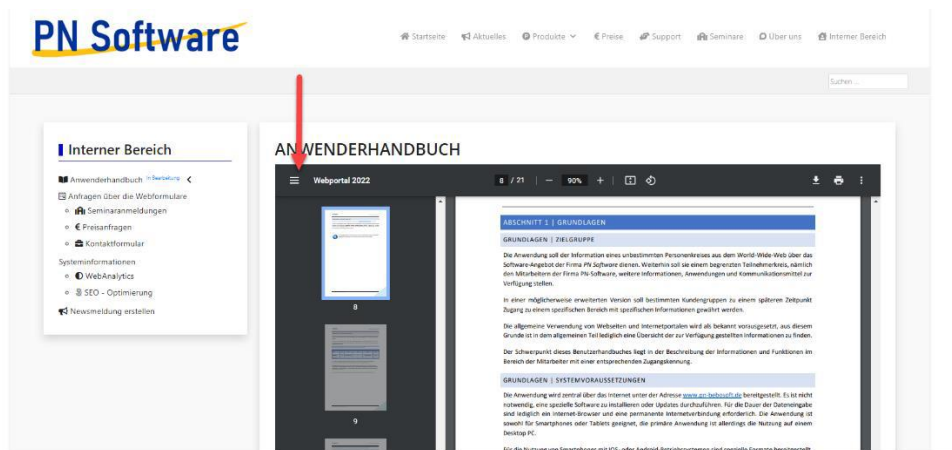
PN Software

Startseite Aktuelles Produkte € Preise Support Seminare Über uns Interner Bereich

Suchen ...

Interner Bereich

Anwenderhandbuch In Bearbeitung
Anfragen über die Webformulare
Seminaranmeldungen
€ Preisanfragen
Kontaktformular
Systeminformationen
WebAnalytics
SEO - Optimierung
Newsmeldung erstellen

ANWENDERHANDBUCH

Webportal 2022 8 / 21 — 90% +

8

9

ABSCHNITT 1 | GRUNDLAGEN

GRUNDLAGEN | ZIELGRUPPE

Die Anwendung soll der Information eines unbestimmten Personenkreises aus dem World-Wide-Web über das Software-Angebot der Firma PN Software dienen. Weiterhin soll sie einem begrenzten Teilnehmerkreis, nämlich den Mitarbeitern der Firma PN-Software, weitere Informationen, Anwendungen und Kommunikationsmittel zur Verfügung stellen.

In einer möglicherweise erweiterten Version soll bestimmten Kundengruppen zu einem späteren Zeitpunkt Zugang zu einem spezifischen Bereich mit spezifischen Informationen gewährt werden.

Die allgemeine Verwendung von Webseiten und Internetportalen wird als bekannt vorausgesetzt, aus diesem Grunde ist in dem allgemeinen Teil lediglich eine Übersicht der zur Verfügung gestellten Informationen zu finden.

Der Schwerpunkt dieses Benutzerhandbuches liegt in der Beschreibung der Informationen und Funktionen im Bereich der Mitarbeiter mit einer entsprechenden Zugangskennung.

GRUNDLAGEN | SYSTEMVORAUSSETZUNGEN

Die Anwendung wird zentral über das Internet unter der Adresse www.pn-websoft.de bereitgestellt. Es ist nicht notwendig, eine spezielle Software zu installieren oder Updates durchzuführen. Für die Dauer der Dateneingabe sind lediglich ein Internet-Browser und eine permanente Internetverbindung erforderlich. Die Anwendung ist sowohl für Smartphones oder Tablets geeignet, die primäre Anwendung ist allerdings die Nutzung auf einem Desktop PC.

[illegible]